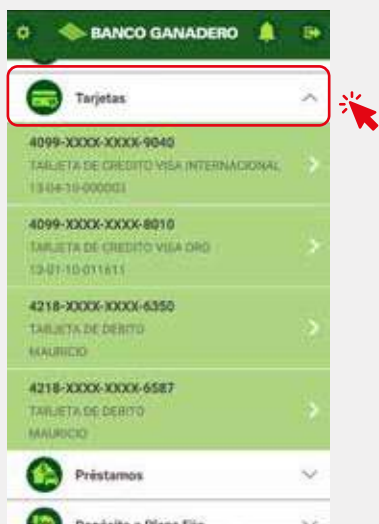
BANCO GANADERO

Tarjetas

4099-XXXX-XXXX-9040
TARJETA DE CREDITO VISA INTERNACIONAL
13-04-10-000003

4099-XXXX-XXXX-8010
TARJETA DE CREDITO VISA ORO
13-01-10-011611

4218-XXXX-XXXX-6350
TARJETA DE DEBITO
MAURICIO

4218-XXXX-XXXX-6587
TARJETA DE DEBITO
MAURICIO

Préstamos

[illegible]